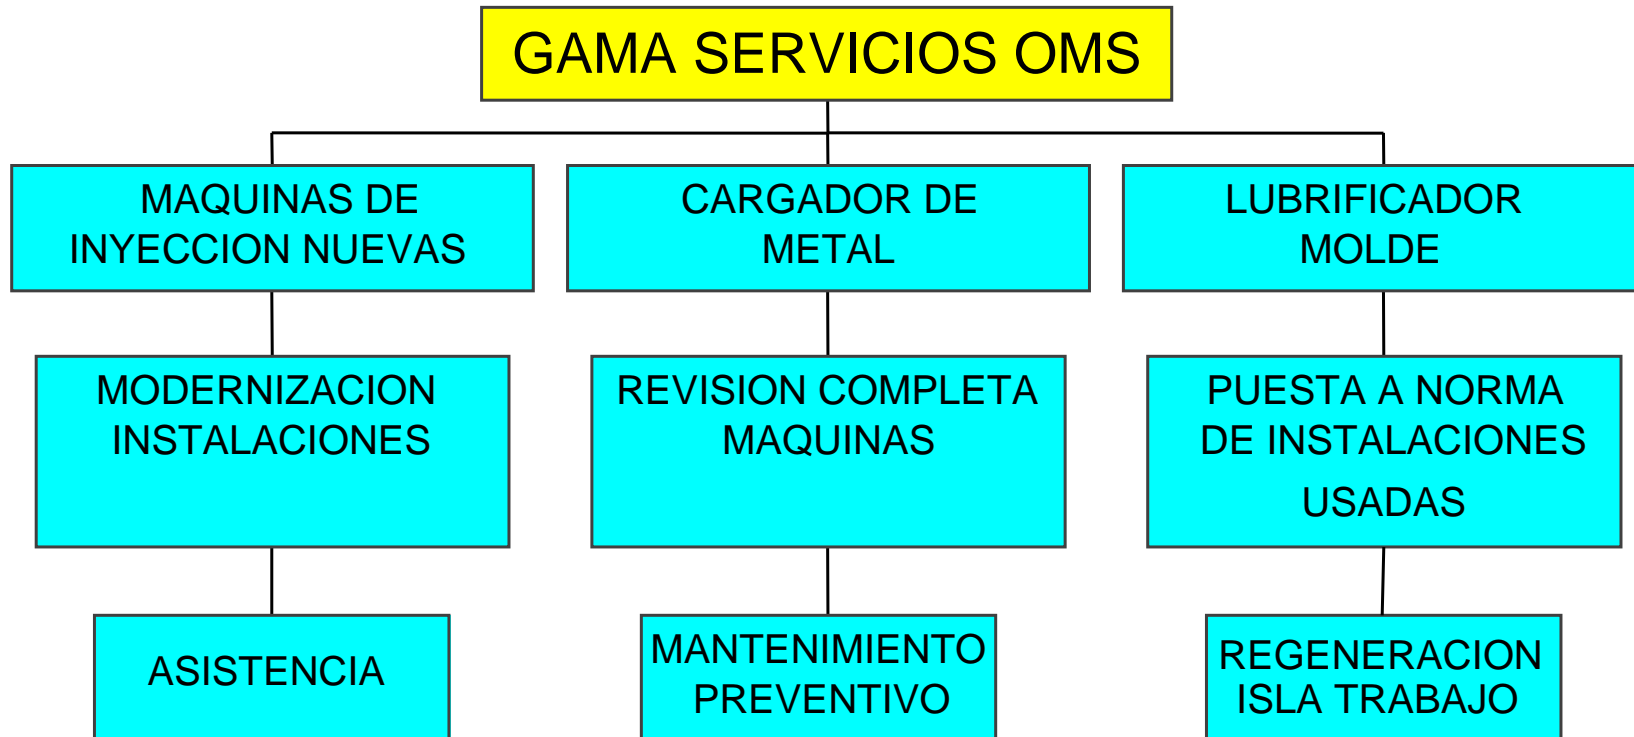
GAMA SERVICIOS OMS

MAQUINAS DE INYECCION NUEVAS

CARGADOR DE METAL

LUBRIFICADOR MOLDE

MODERNIZACION INSTALACIONES

REVISION COMPLETA MAQUINAS

PUESTA A NORMA DE INSTALACIONES USADAS

ASISTENCIA

MANTENIMIENTO PREVENTIVO

REGENERACION ISLA TRABAJO